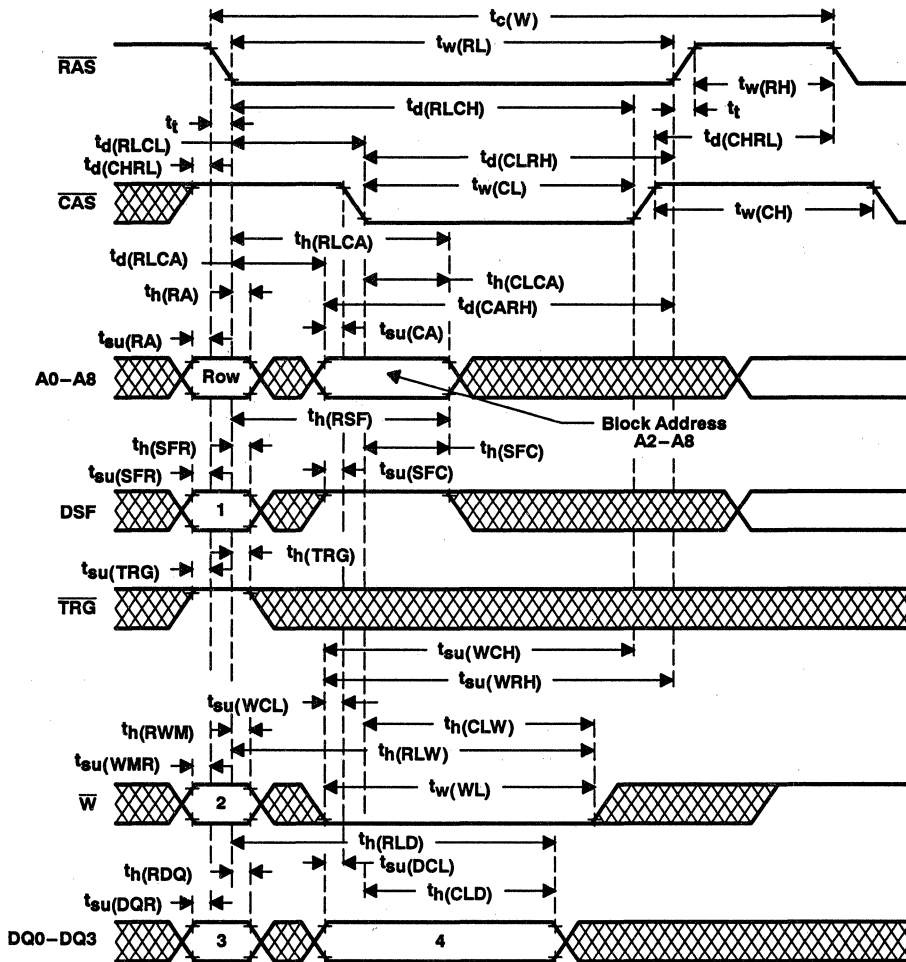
$t_{c(W)}$
$t_{w(RL)}$
$\overline{RAS}$
$t_{w(RH)}$
$t_t$
$t_{d(RLCH)}$
$t_t$
$t_{d(RLCL)}$
$t_{d(CHRL)}$
$t_{d(CLRH)}$
$t_{d(CHRL)}$
$t_{w(CL)}$
$\overline{CAS}$
$t_{w(CH)}$
$t_{h(RLCA)}$
$t_{d(RLCA)}$
$t_{h(CLCA)}$
$t_{h(RA)}$
$t_{d(CARH)}$
$t_{su(RA)}$
$t_{su(CA)}$
A0−A8
Row
$t_{h(RSF)}$
Block Address A2−A8
$t_{h(SFR)}$
$t_{h(SFC)}$
$t_{su(SFR)}$
$t_{su(SFC)}$
DSF
1
$t_{h(TRG)}$
$t_{su(TRG)}$
$\overline{TRG}$
$t_{su(WCH)}$
$t_{su(WRH)}$
$t_{su(WCL)}$
$t_{h(CLW)}$
$t_{h(RWM)}$
$t_{h(RLW)}$
$t_{su(WMR)}$
$t_{w(WL)}$
$\overline{W}$
2
$t_{h(RLD)}$
$t_{h(RDQ)}$
$t_{su(DCL)}$
$t_{h(CLD)}$
$t_{su(DQR)}$
DQ0−DQ3
3
4